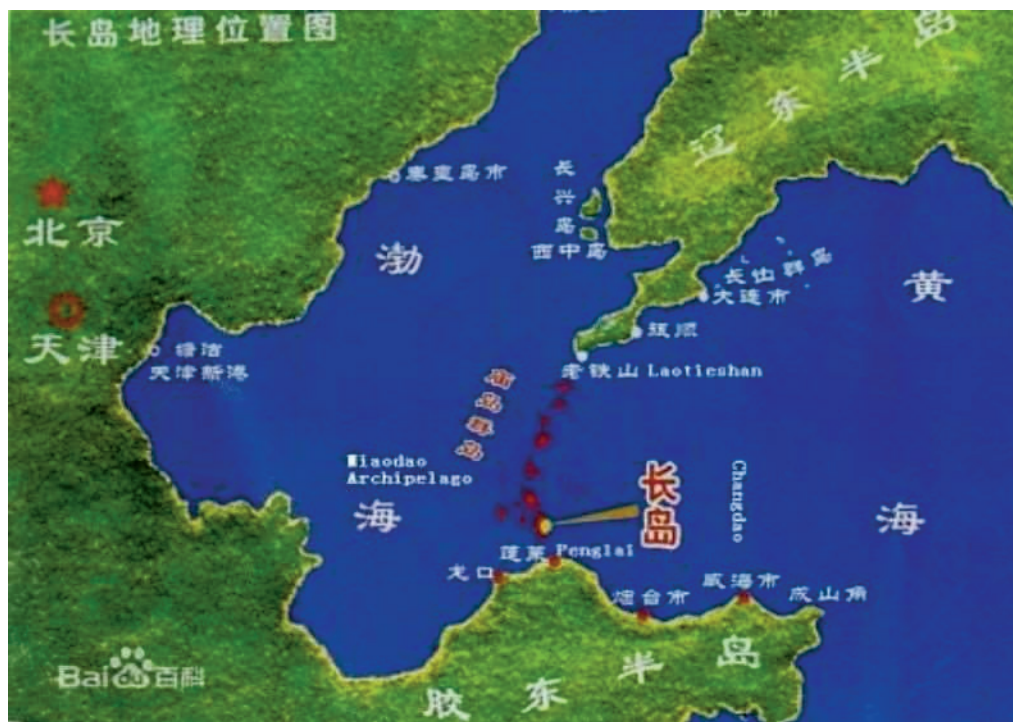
长岛地理位置图

辽东半岛

北京

天津

秦皇岛市

长兴岛

西中岛

渤

长山群岛

大连市

黄

旅顺

塘沽

天津新港

老铁山 Laotieshan

庙岛群岛

Miaodao Archipelago

Changdao

长岛

海

海

蓬莱 Penglai

龙口

烟台市

威海市

成山角

胶东半岛

Bai百科